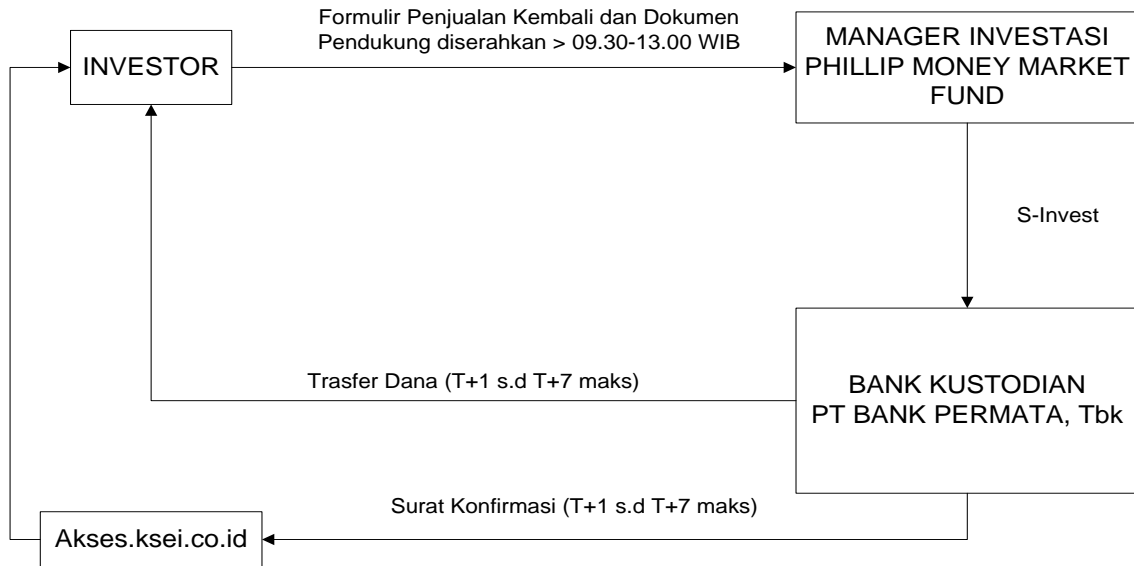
INVESTOR

Formulir Penjualan Kembali dan Dokumen Pendukung diserahkan > 09.30-13.00 WIB

MANAGER INVESTASI PHILLIP MONEY MARKET FUND

S-Invest

Trasfer Dana (T+1 s.d T+7 maks)

BANK KUSTODIAN PT BANK PERMATA, Tbk

Surat Konfirmasi (T+1 s.d T+7 maks)

Akses.ksei.co.id